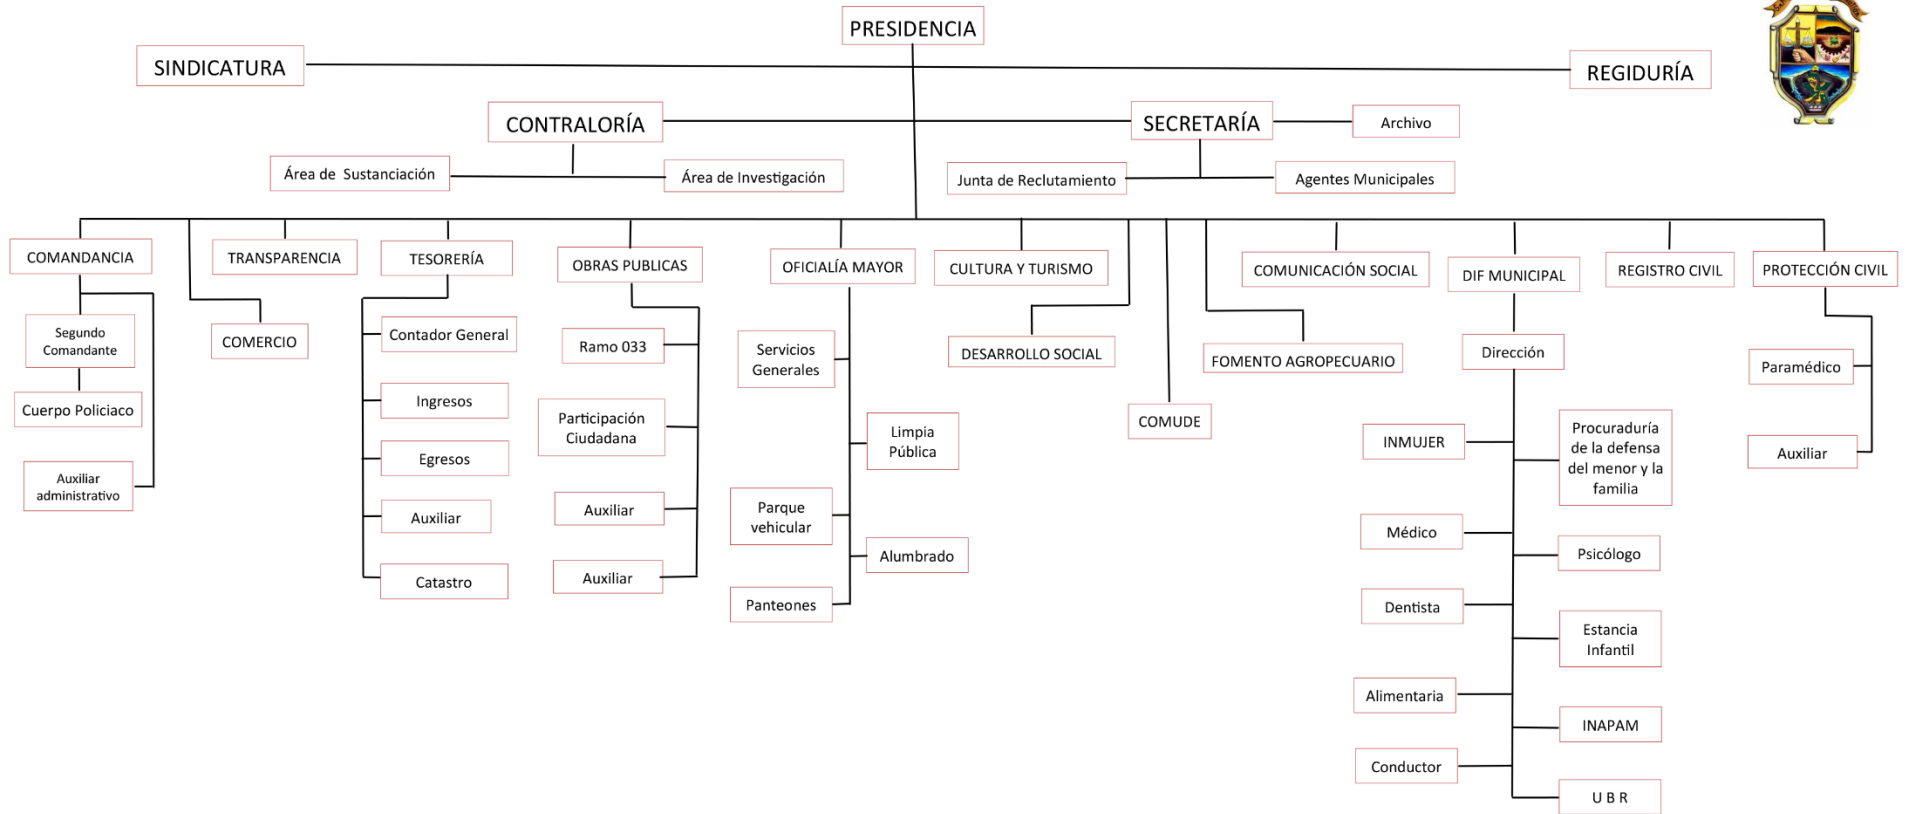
PRESIDENCIA

SINDICATURA

REGIDURÍA

CONTRALORÍA

SECRETARÍA

Archivo

Área de Sustanciación

Área de Investigación

Junta de Reclutamiento

Agentes Municipales

COMANDANCIA

Segundo Comandante

Cuerpo Policiaco

Auxiliar administrativo

TRANSPARENCIA

COMERCIO

TESORERÍA

Contador General

Ingresos

Egresos

Auxiliar

Catastro

OBRAS PUBLICAS

Ramo 033

Participación Ciudadana

Auxiliar

Auxiliar

OFICIALÍA MAYOR

Servicios Generales

Limpia Pública

Parque vehicular

Alumbrado

Panteones

CULTURA Y TURISMO

DESARROLLO SOCIAL

COMUDE

COMUNICACIÓN SOCIAL

FOMENTO AGROPECUARIO

DIF MUNICIPAL

Dirección

INMUJER

Procuraduría de la defensa del menor y la familia

Médico

Psicólogo

Dentista

Estancia Infantil

Alimentaria

INAPAM

Conductor

U B R

REGISTRO CIVIL

PROTECCIÓN CIVIL

Paramédico

Auxiliar